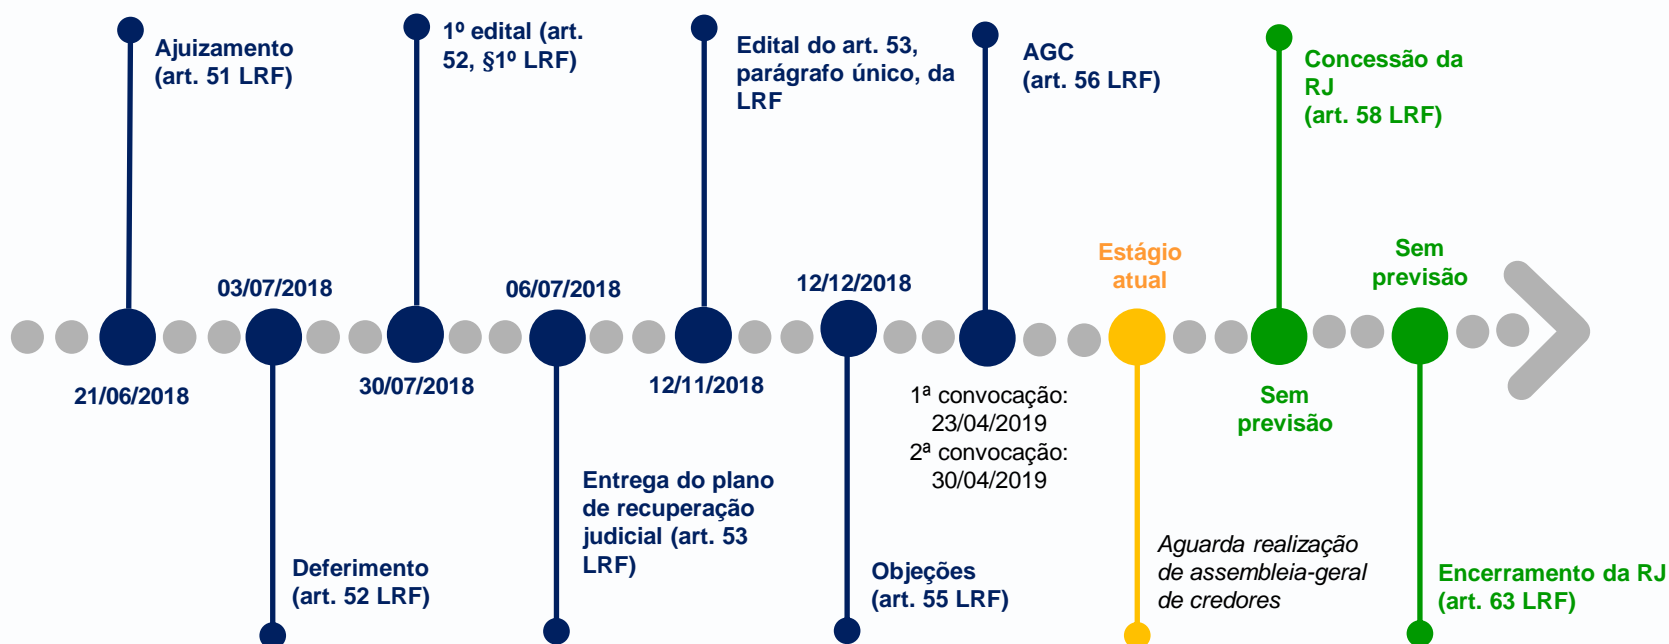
Ajuizamento (art. 51 LRF)

21/06/2018

03/07/2018

Deferimento (art. 52 LRF)

1º edital (art. 52, §1º LRF)

30/07/2018

06/07/2018

Entrega do plano de recuperação judicial (art. 53 LRF)

Edital do art. 53, parágrafo único, da LRF

12/11/2018

12/12/2018

Objeções (art. 55 LRF)

AGC (art. 56 LRF)

1ª convocação: 23/04/2019
2ª convocação: 30/04/2019

Estágio atual

*Aguarda realização de assembleia-geral de credores*

Concessão da RJ (art. 58 LRF)

Sem previsão

Sem previsão

Encerramento da RJ (art. 63 LRF)